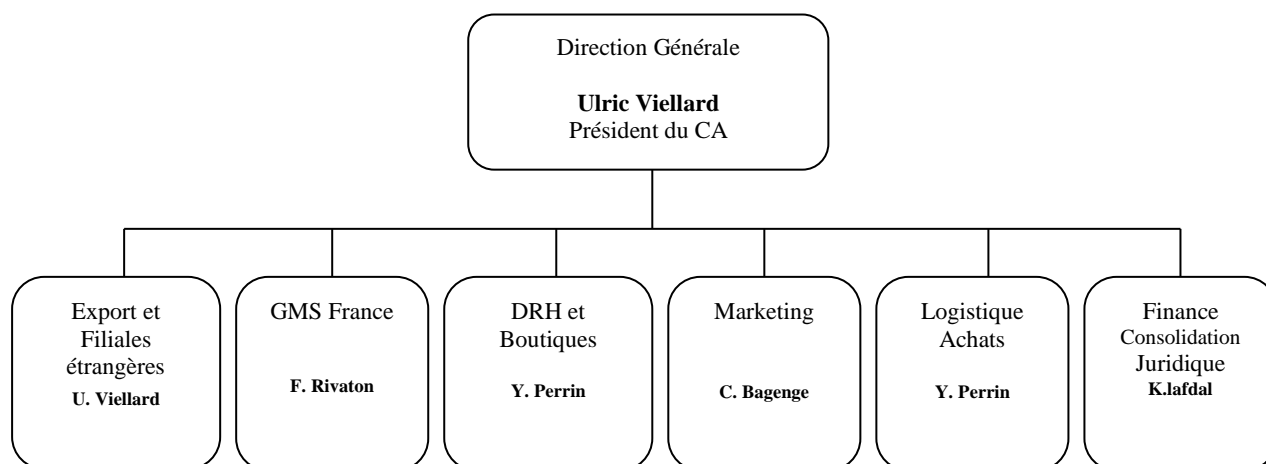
Direction Générale

**Ulric Viellard**
Président du CA

Export et Filiales étrangères
**U. Viellard**

GMS France
**F. Rivaton**

DRH et Boutiques
**Y. Perrin**

Marketing
**C. Bagenge**

Logistique Achats
**Y. Perrin**

Finance Consolidation Juridique
**K.lafdal**